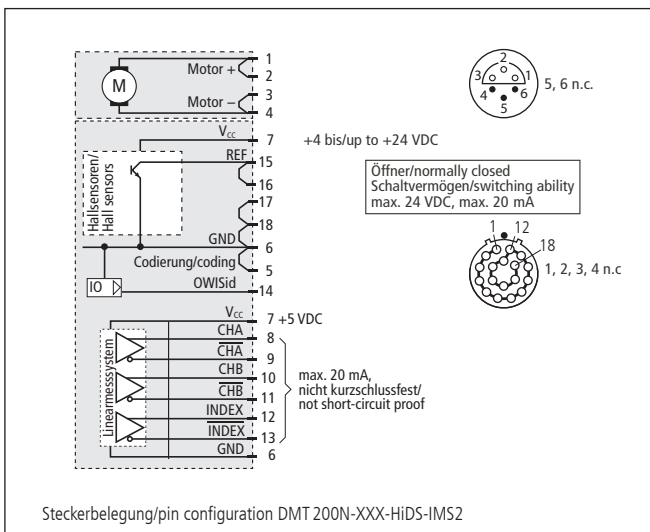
M

Motor +

1

2

Motor –

3

4

$V_{cc}$

7

+4 bis/up to +24 VDC

Hallsensoren/ Hall sensors

REF

15

16

17

18

GND

6

Codierung/coding

5

IO

OWISid

14

$V_{cc}$

7 +5 VDC

Linearmesssystem

CHA

8

$\overline{CHA}$

9

CHB

10

$\overline{CHB}$

11

INDEX

12

$\overline{INDEX}$

13

GND

6

max. 20 mA, nicht kurzschlussfest/ not short-circuit proof

2

3

1

4

6

5

5, 6 n.c.

Öffner/normally closed
Schaltvermögen/switching ability
max. 24 VDC, max. 20 mA

1

12

18

1, 2, 3, 4 n.c

Steckerbelegung/pin configuration DMT 200N-XXX-HiDS-IMS2